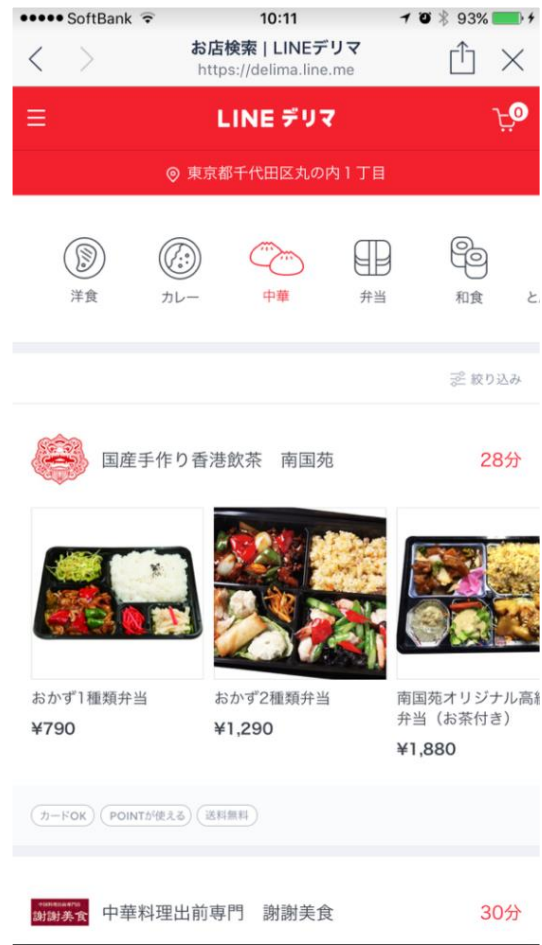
●●●●● SoftBank 10:11 93%

お店検索 | LINEデリマ
https://delima.line.me

LINE デリマ
0

東京都千代田区丸の内１丁目

洋食 カレー 中華 弁当 和食 と

絞り込み

国産手作り香港飲茶　南国苑 28分

おかず1種類弁当
¥790

おかず2種類弁当
¥1,290

南国苑オリジナル高級弁当（お茶付き）
¥1,880

カードOK POINTが使える 送料無料

謝謝美食

中華料理出前専門　謝謝美食 30分